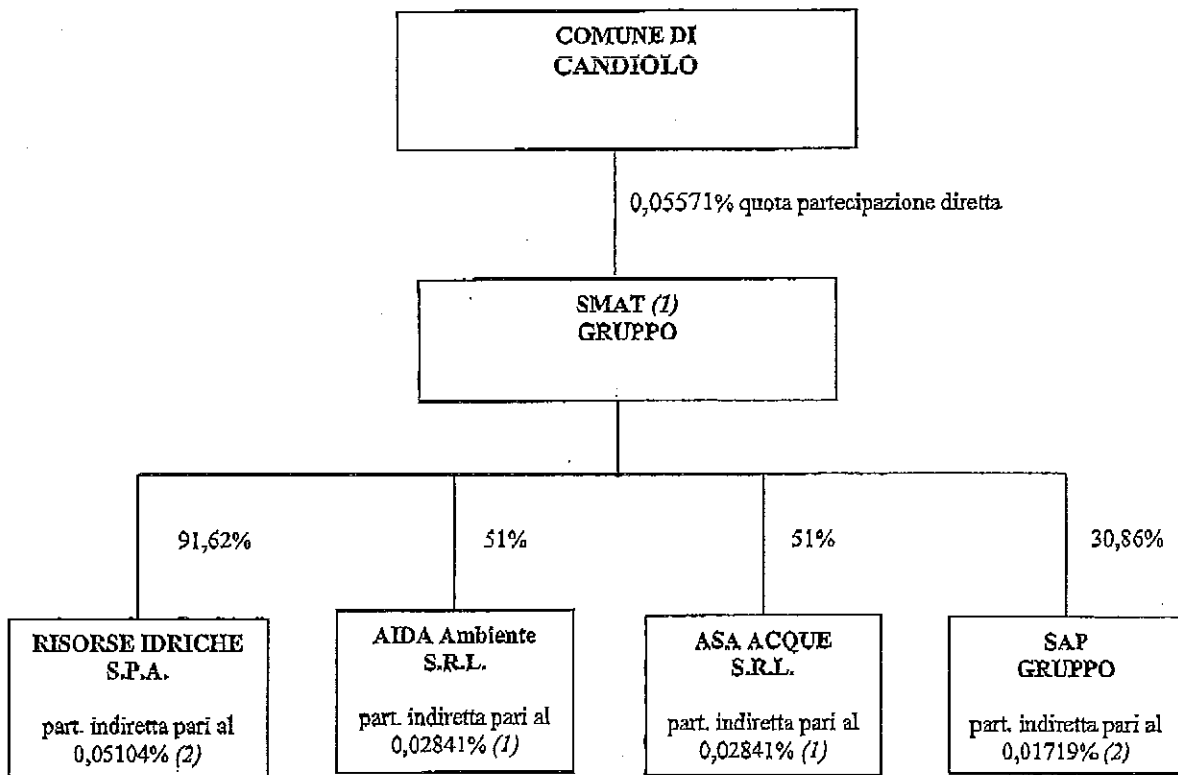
COMUNE DI CANDIOLO

0,05571% quota partecipazione diretta

SMAT *(1)*
GRUPPO

91,62%

51%

51%

30,86%

RISORSE IDRICHE S.P.A.

part. indiretta pari al 0,05104% *(2)*

AIDA Ambiente S.R.L.

part. indiretta pari al 0,02841% *(1)*

ASA ACQUE S.R.L.

part. indiretta pari al 0,02841% *(1)*

SAP GRUPPO

part. indiretta pari al 0,01719% *(2)*